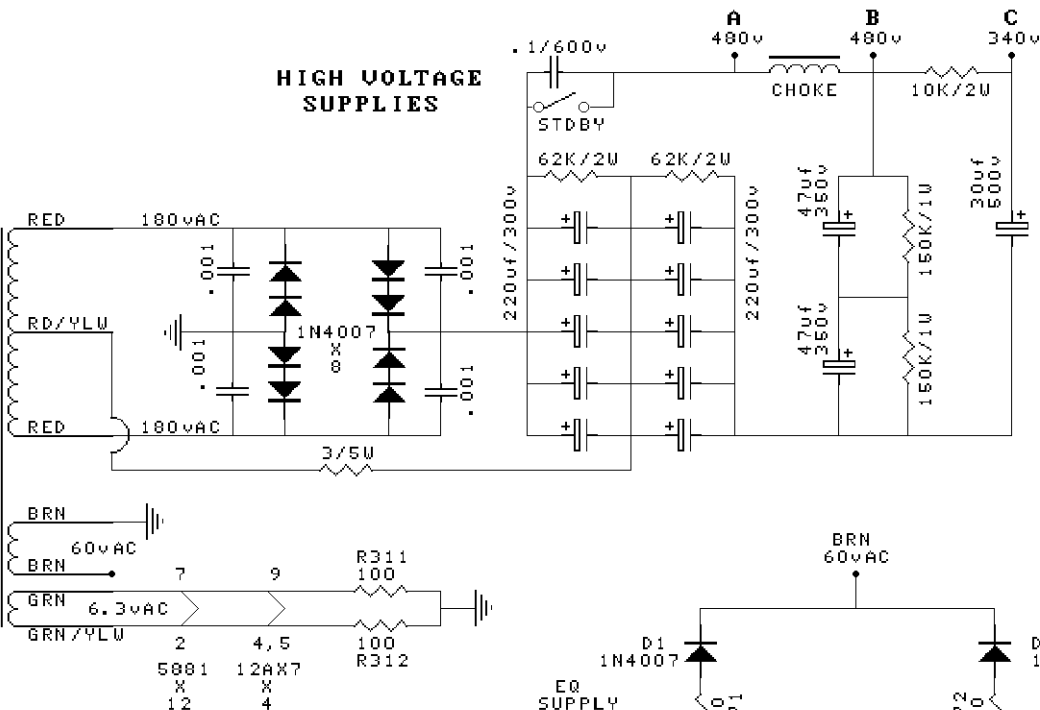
HIGH VOLTAGE SUPPLIES

.1/600v

STDBY

A
480v

B
480v

C
340v

CHOKE

10K/2W

62K/2W

62K/2W

220uf/300v

220uf/300v

47uf
350v

47uf
350v

150K/1W

150K/1W

30uf
500v

RED

180vAC

RD/YLW

RED

180vAC

.001

.001

.001

.001

1N4007
X
8

3/5W

BRN

60vAC

BRN

GRN

6.3vAC

GRN/YLW

7

9

2

4,5

5881
X
12

12AX7
X
4

R311
100

100
R312

BRN
60vAC

D1
1N4007

D
1

EQ
SUPPLY

Q1

Q2